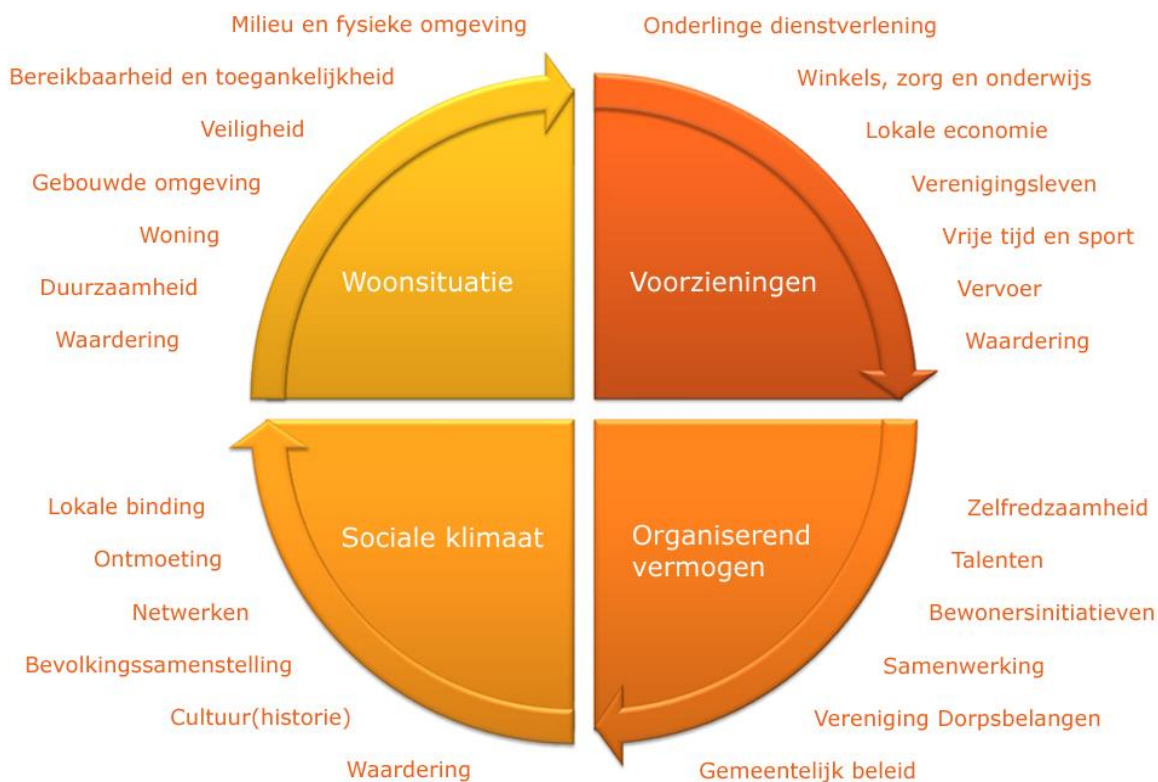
Milieu en fysieke omgeving

Bereikbaarheid en toegankelijkheid

Veiligheid

Gebouwde omgeving

Woning

Duurzaamheid

Waardering

Woonsituatie

Onderlinge dienstverlening

Winkels, zorg en onderwijs

Lokale economie

Verenigingsleven

Vrije tijd en sport

Vervoer

Waardering

Voorzieningen

Sociale klimaat

Lokale binding

Ontmoeting

Netwerken

Bevolkingssamenstelling

Cultuur(historie)

Waardering

Organiserend vermogen

Zelfredzaamheid

Talenten

Bewonersinitiatieven

Samenwerking

Vereniging Dorpsbelangen

Gemeentelijk beleid